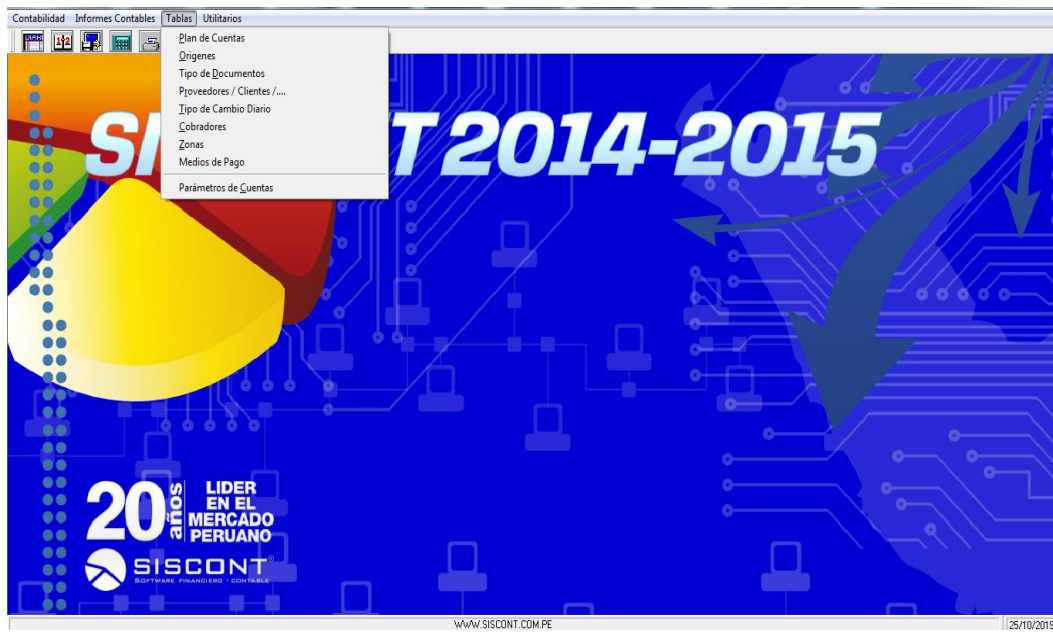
Contabilidad Informes Contables Tablas Utilitarios

Plan de Cuentas
Origenes
Tipo de Documentos
Proveedores / Clientes /....
Tipo de Cambio Diario
Cobradores
Zonas
Medios de Pago
Parámetros de Cuentas

SI T 2014-2015

20 años LIDER EN EL MERCADO PERUANO

SISCONT®
SOFTWARE FINANCIERO - CONTABLE

WWW.SISCONT.COM.PE

25/10/2019